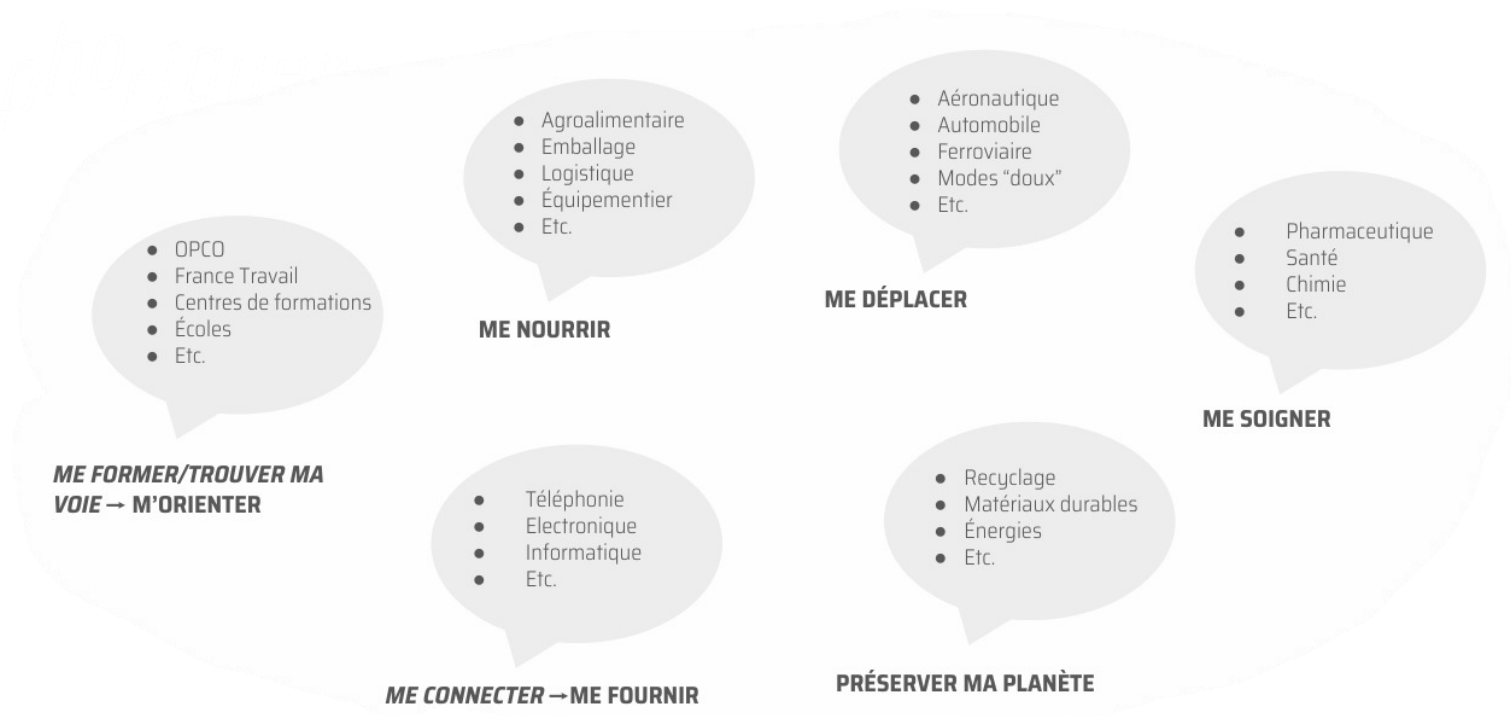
- Agroalimentaire
- Emballage
- Logistique
- Équipementier
- Etc.

ME NOURRIR

- Aéronautique
- Automobile
- Ferroviaire
- Modes "doux"
- Etc.

ME DÉPLACER

- OPCO
- France Travail
- Centres de formations
- Écoles
- Etc.

ME FORMER/TROUVER MA VOIE → M'ORIENTER

- Pharmaceutique
- Santé
- Chimie
- Etc.

ME SOIGNER

- Téléphonie
- Electronique
- Informatique
- Etc.

ME CONNECTER → ME FOURNIR

- Recyclage
- Matériaux durables
- Énergies
- Etc.

PRÉSERVER MA PLANÈTE